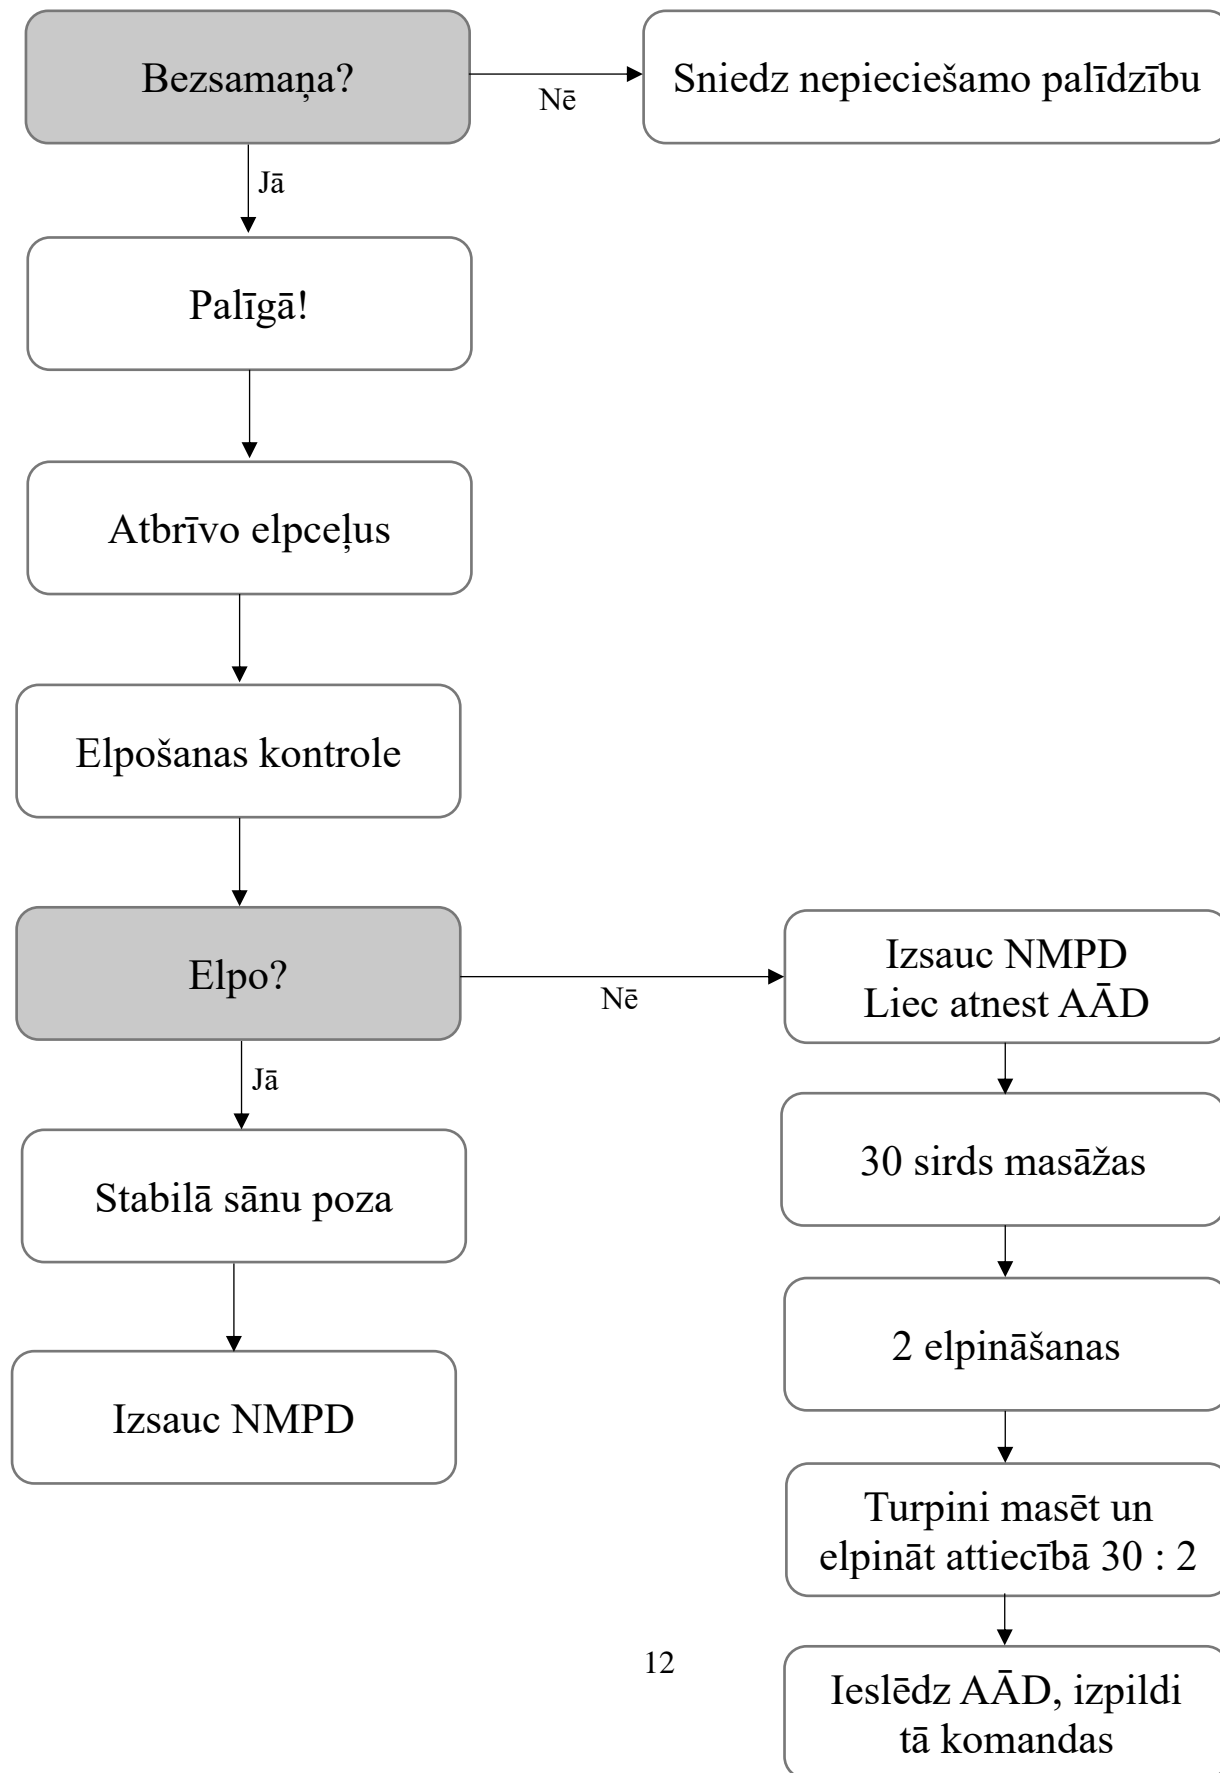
Bezsamaņa?

Nē

Sniedz nepieciešamo palīdzību

Jā

Palīgā!

Atbrīvo elpceļus

Elpošanas kontrole

Elpo?

Nē

Izsauc NMPD
Liec atnest AĀD

Jā

Stabilā sānu poza

Izsauc NMPD

30 sirds masāžas

2 elpināšanas

Turpini masēt un elpināt attiecībā 30 : 2

Ieslēdz AĀD, izpildi tā komandas

12